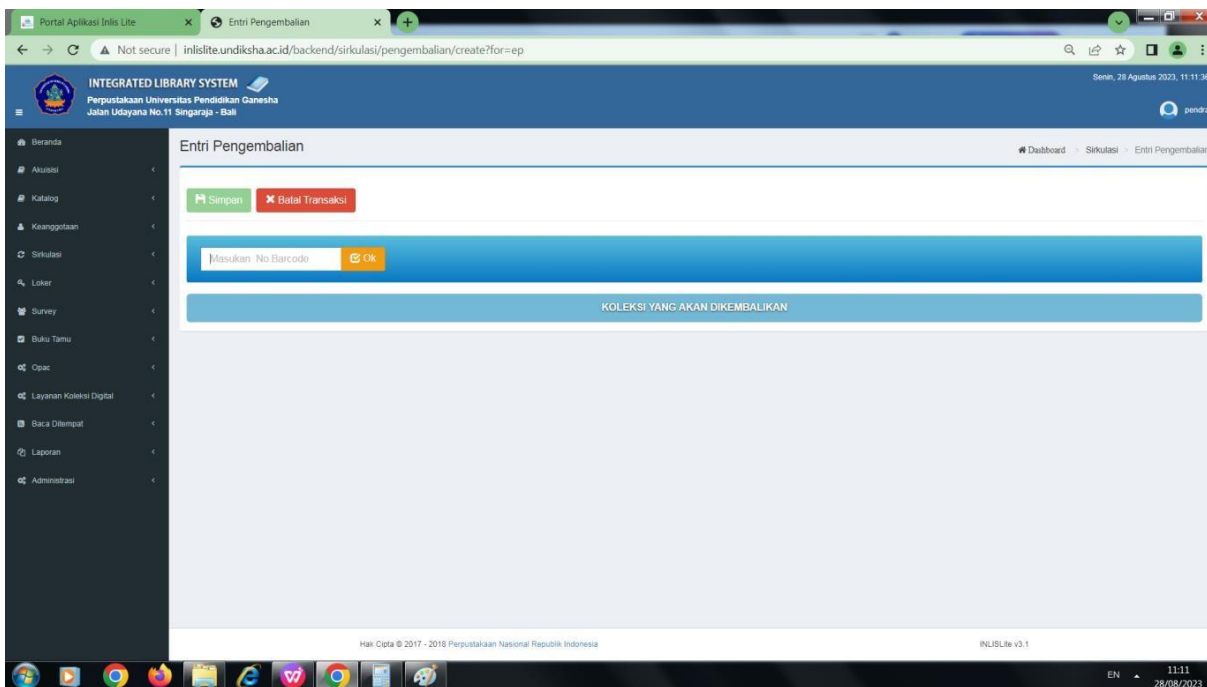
Portal Aplikasi Inlis Lite
Entri Pengembalian

Not secure | inlislite.undiksha.ac.id/backend/sirkulasi/pengembalian/create?for=ep

INTEGRATED LIBRARY SYSTEM
Perpustakaan Universitas Pendidikan Ganesha
Jalan Udayana No.11 Singaraja - Bali

Senin, 28 Agustus 2023, 11:11:3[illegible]
pendr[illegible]

Beranda
Akuisisi
Katalog
Keanggotaan
Sirkulasi
Loker
Survey
Buku Tamu
Opac
Layanan Koleksi Digital
Baca Ditempat
Laporan
Administrasi

Entri Pengembalian

Dashboard > Sirkulasi > Entri Pengembalia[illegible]

Simpan
Batal Transaksi

Masukan No.Barcode
Ok

KOLEKSI YANG AKAN DIKEMBALIKAN

Hak Cipta © 2017 - 2018 Perpustakaan Nasional Republik Indonesia

INLISLite v3.1

EN
11:11
28/08/2023